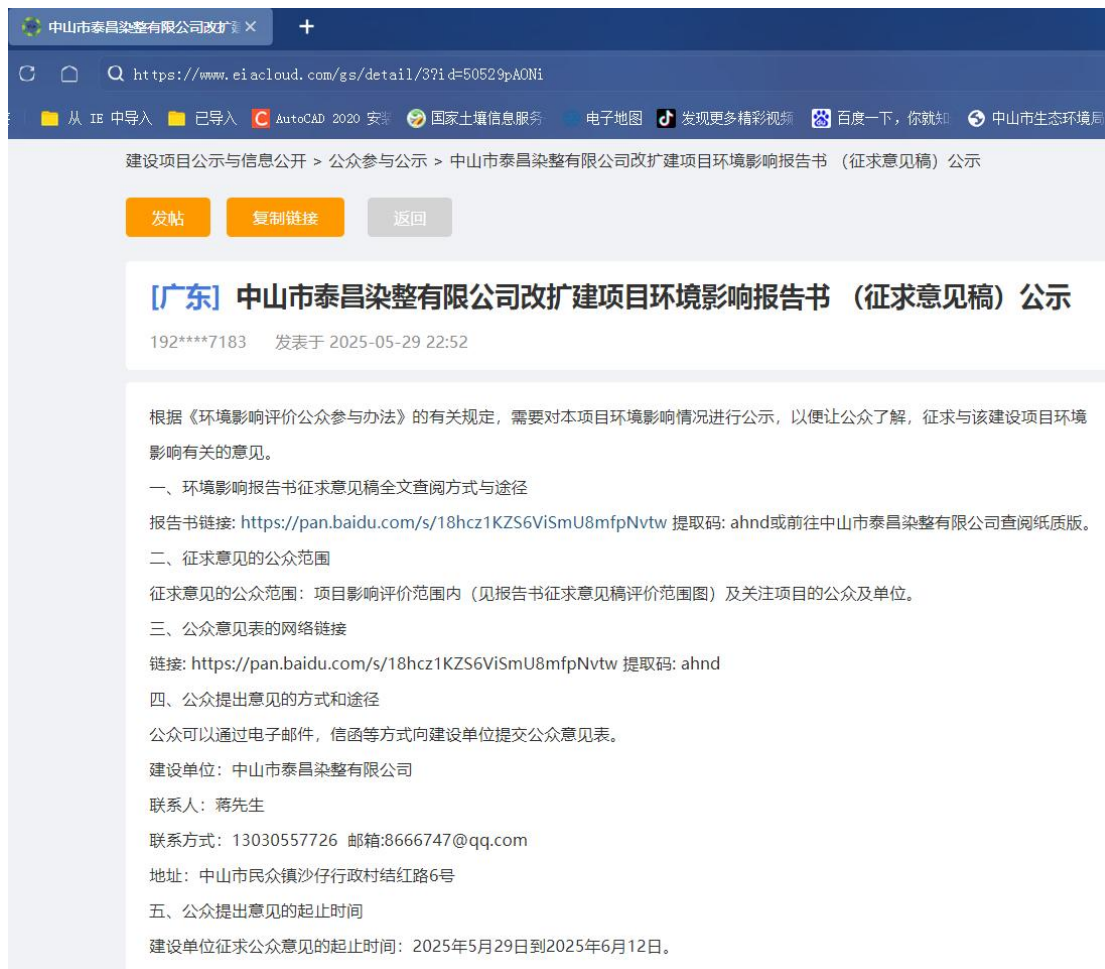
中山市泰昌染整有限公司改扩 ×
+
https://www.eiacloud.com/gs/detail/3?id=50529pAONi
从 IE 中导入 已导入 AutoCAD 2020 安 国家土壤信息服务 电子地图 发现更多精彩视频 百度一下，你就知 中山市生态环境局

建设项目公示与信息公开 > 公众参与公示 > 中山市泰昌染整有限公司改扩建项目环境影响报告书 （征求意见稿）公示

发帖 复制链接 返回

[广东] 中山市泰昌染整有限公司改扩建项目环境影响报告书 （征求意见稿）公示

192****7183 发表于 2025-05-29 22:52

根据《环境影响评价公众参与办法》的有关规定，需要对本项目环境影响情况进行公示，以便让公众了解，征求与该建设项目环境影响有关的意见。

一、环境影响报告书征求意见稿全文查阅方式与途径

报告书链接: https://pan.baidu.com/s/18hcz1KZS6ViSmU8mfpNvtw 提取码: ahnd或前往中山市泰昌染整有限公司查阅纸质版。

二、征求意见的公众范围

征求意见的公众范围：项目影响评价范围内（见报告书征求意见稿评价范围图）及关注项目的公众及单位。

三、公众意见表的网络链接

链接: https://pan.baidu.com/s/18hcz1KZS6ViSmU8mfpNvtw 提取码: ahnd

四、公众提出意见的方式和途径

公众可以通过电子邮件，信函等方式向建设单位提交公众意见表。

建设单位：中山市泰昌染整有限公司

联系人：蒋先生

联系方式：13030557726 邮箱:8666747@qq.com

地址：中山市民众镇沙仔行政村结红路6号

五、公众提出意见的起止时间

建设单位征求公众意见的起止时间：2025年5月29日到2025年6月12日。